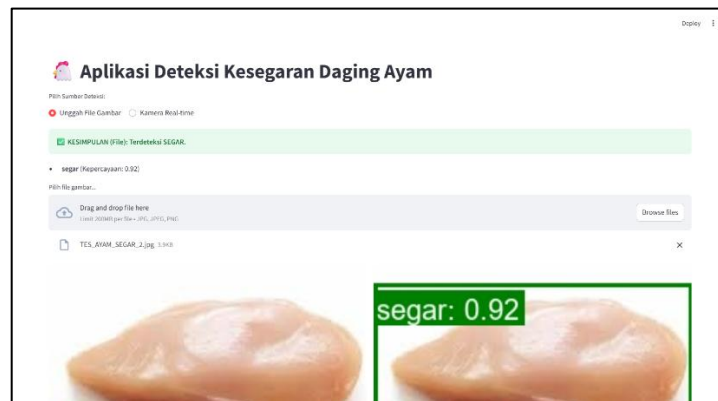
Deploy ⋮

Aplikasi Deteksi Kesegaran Daging Ayam

Pilih Sumber Deteksi:

Unggah File Gambar   Kamera Real-time

KESIMPULAN (File): Terdeteksi SEGAR.

• segar (Kepercayaan: 0.92)

Pilih file gambar...

Drag and drop file here
Limit 200MB per file • JPG, JPEG, PNG

Browse files

TES_AYAM_SEGAR_2.jpg 3.9KB

×

segar: 0.92